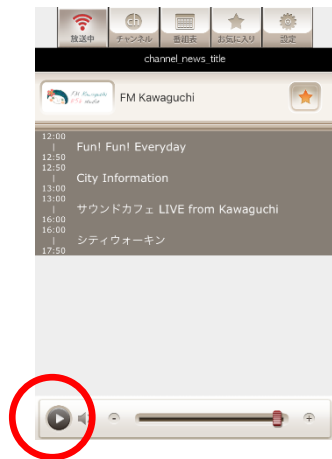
放送中 チャンネル 番組表 お気に入り 設定

channel_news_title

FM Kawaguchi

FM Kawaguchi

12:00
|
12:50
Fun! Fun! Everyday

12:50
|
13:00
City Information

13:00
|
16:00
サウンドカフェ LIVE from Kawaguchi

16:00
|
17:50
シティウォーキン